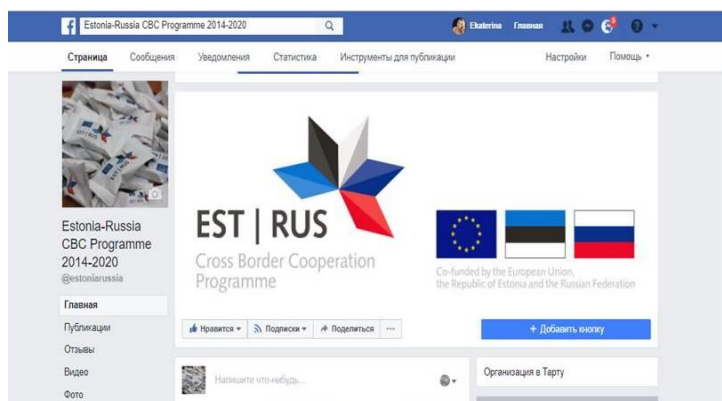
Estonia-Russia CBC Programme 2014-2020

Ekaterina Главная

5

Страница Сообщения Уведомления Статистика Инструменты для публикации Настройки Помощь ▾

Estonia-Russia CBC Programme 2014-2020
@estoniarussia

Главная
Публикации
Отзывы
Видео
Фото

EST | RUS
Cross Border Cooperation Programme

Co-funded by the European Union, the Republic of Estonia and the Russian Federation

Нравится ▾ Подписки ▾ Поделиться ···

+ Добавить кнопку

Напишите что-нибудь...

Организация в Тарту